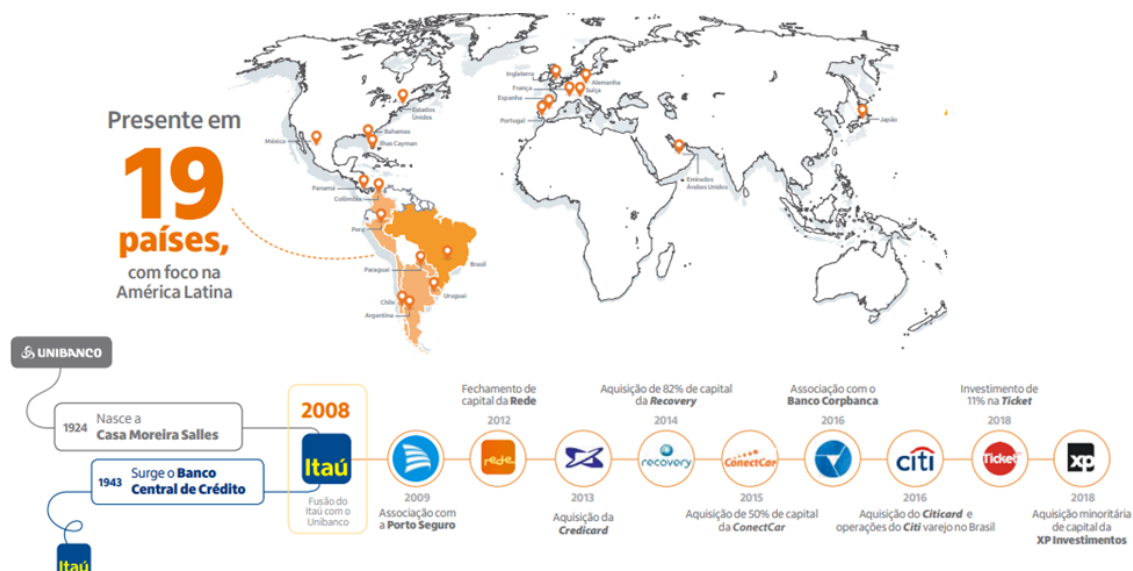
Presente em
19
países,
com foco na América Latina

Inglaterra
França
Espanha
Portugal
Alemanha
Suíça
Estados Unidos
Bahamas
Ilhas Cayman
México
Panamá
Colômbia
Peru
Paraguai
Chile
Argentina
Uruguai
Brasil
Emirados Árabes Unidos
Japão

UNIBANCO

1924 Nasce a Casa Moreira Salles

1943 Surge o Banco Central de Crédito

Itaú

2008
Itaú
Fusão do Itaú com o Unibanco

2009
Associação com a Porto Seguro

Fechamento de capital da Rede
2012
rede

2013
Aquisição da Credicard

Aquisição de 82% de capital da Recovery
2014
recovery

2015
Aquisição de 50% de capital da ConectCar
ConectCar

Associação com o Banco Corpbanca
2016

citi
2016
Aquisição do Citicard e operações do Citi varejo no Brasil

Investimento de 11% na Ticket
2018
Ticket

xp
2018
Aquisição minoritária de capital da XP Investimentos